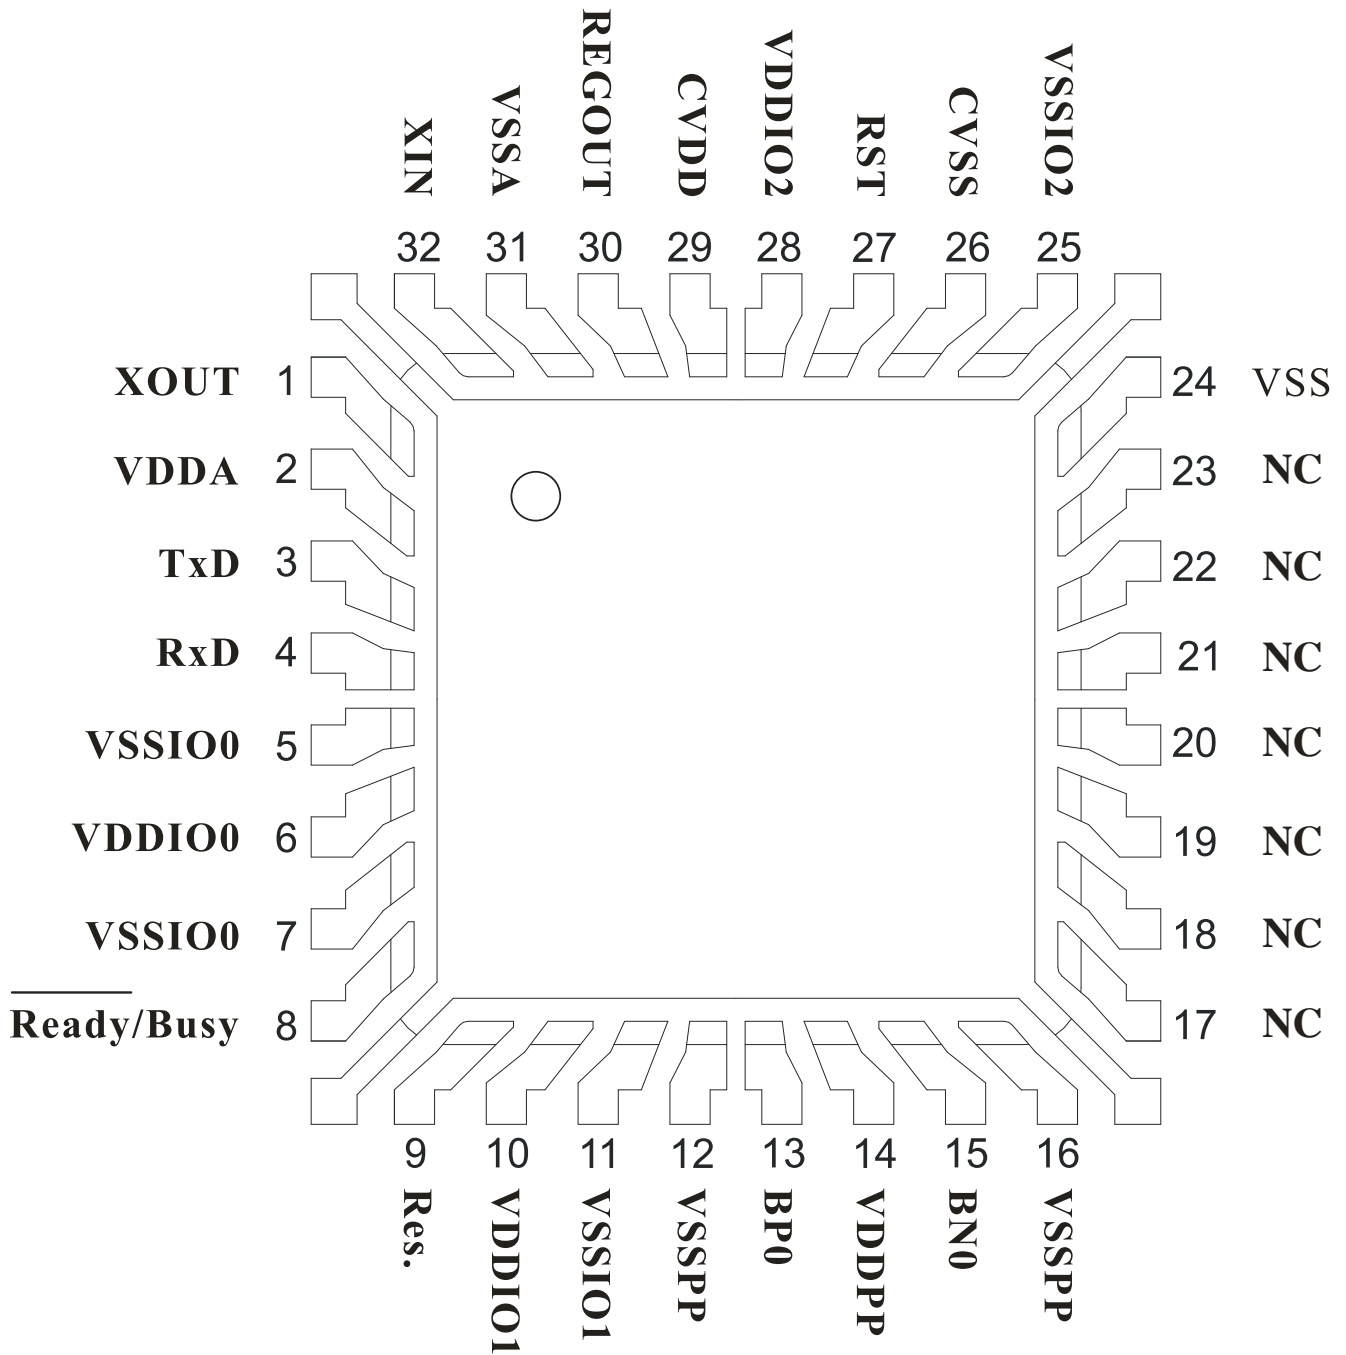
XIN
VSSA
REGOUT
CVDD
VDDIO2
RST
CVSS
VSSIO2

32 31 30 29 28 27 26 25

XOUT 1
VDDA 2
TxD 3
RxD 4
VSSIO0 5
VDDIO0 6
VSSIO0 7
$\overline{\text{Ready}}$/Busy 8

24 VSS
23 NC
22 NC
21 NC
20 NC
19 NC
18 NC
17 NC

9 10 11 12 13 14 15 16

Res.
VDDIO1
VSSIO1
VSSPP
BP0
VDDPP
BN0
VSSPP